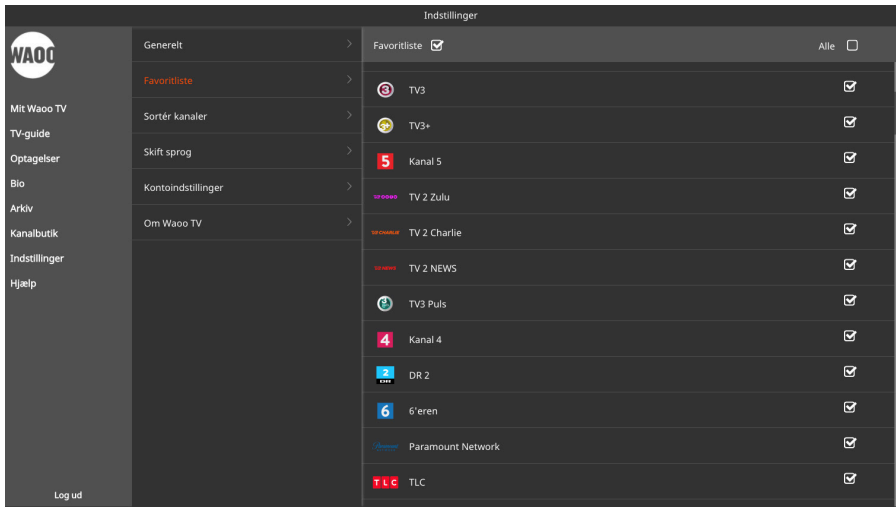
Indstillinger

WAOO

Mit Waoo TV
TV-guide
Optagelser
Bio
Arkiv
Kanalbutik
Indstillinger
Hjælp

Log ud

Generelt
Favoritliste
Sortér kanaler
Skift sprog
Kontoindstillinger
Om Waoo TV

Favoritliste
Alle

3 TV3
TV3+
5 Kanal 5
TV 2 Zulu
TV 2 Charlie
TV 2 NEWS
TV3 Puls
4 Kanal 4
2 DR DR 2
6 6'eren
Paramount Network
TLC TLC